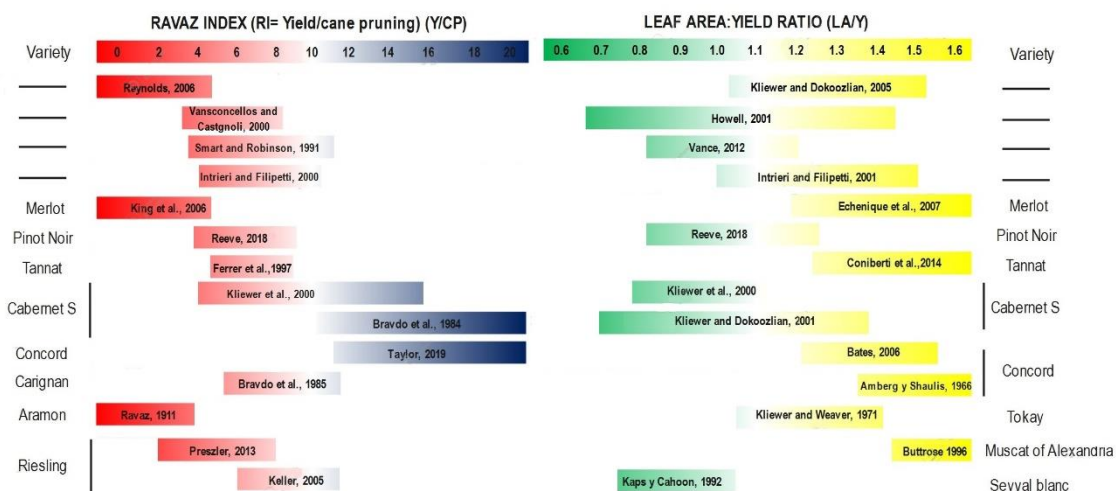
RAVAZ INDEX (RI= Yield/cane pruning) (Y/CP)

LEAF AREA:YIELD RATIO (LA/Y)

Variety

0 2 4 6 8 10 12 14 16 18 20

0.6 0.7 0.8 0.9 1.0 1.1 1.2 1.3 1.4 1.5 1.6

Variety

Reynolds, 2006

Kliewer and Dokoozlian, 2005

Vansconcellos and Castgnoli, 2000

Howell, 2001

Smart and Robinson, 1991

Vance, 2012

Intrieri and Filipetti, 2000

Intrieri and Filipetti, 2001

Merlot

King et al., 2006

Echenique et al., 2007

Merlot

Pinot Noir

Reeve, 2018

Reeve, 2018

Pinot Noir

Tannat

Ferrer et al.,1997

Coniberti et al.,2014

Tannat

Cabernet S

Kliewer et al., 2000

Kliewer et al., 2000

Cabernet S

Bravdo et al., 1984

Kliewer and Dokoozlian, 2001

Concord

Taylor, 2019

Bates, 2006

Concord

Carignan

Bravdo et al., 1985

Amberg y Shaulis, 1966

Aramon

Ravaz, 1911

Kliewer and Weaver, 1971

Tokay

Riesling

Preszler, 2013

Buttrose 1996

Muscat of Alexandria

Keller, 2005

Kaps y Cahoon, 1992

Seyval blanc